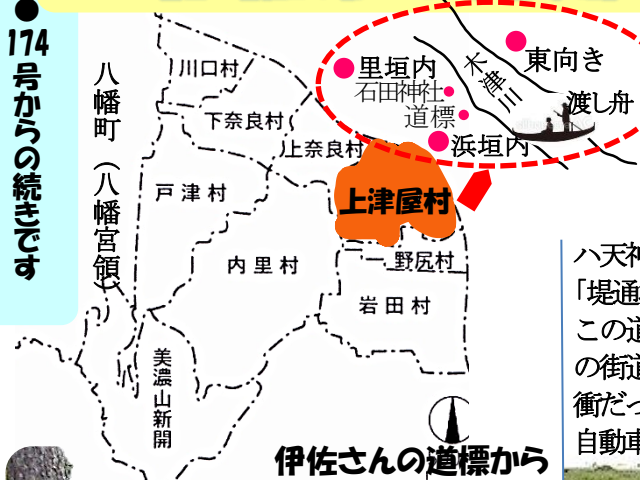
●174号からの続きです

八幡町(八幡宮領)

川口村
下奈良村
上奈良村
戸津村
内里村
美濃山新開
上津屋村
野尻村
岩田村

里垣内
石田神社
道標
浜垣内
東向き
木津川
渡し舟

ハ天神
「堤通
この道
の街道
衝だっ
自動車

伊佐さんの道標から